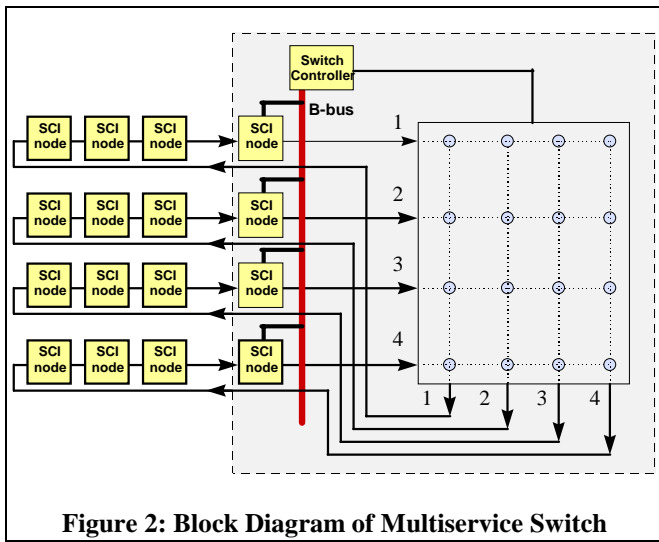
Switch Controller

B-bus

SCI node
SCI node
SCI node
SCI node

1

SCI node
SCI node
SCI node
SCI node

2

SCI node
SCI node
SCI node
SCI node

3

SCI node
SCI node
SCI node
SCI node

4

1 2 3 4

Figure 2: Block Diagram of Multiservice Switch